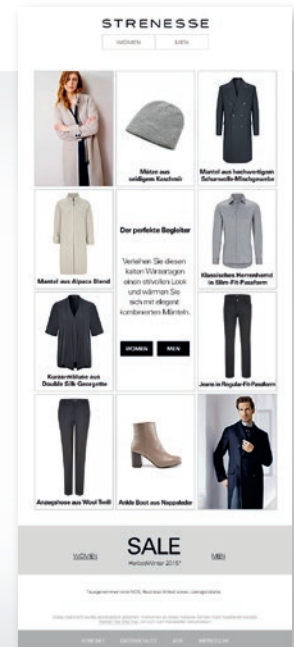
STRENESSE

WOMEN MEN

Mütze aus seidigem Kaschmir

Mantel aus hochwertigem Scharwolle-Mischgewebe

Der perfekte Begleiter

Verleihen Sie diesen kalten Wintertagen einen stilvollen Look und wärmen Sie sich mit elegant kombinierten Mänteln.

WOMEN MEN

Mantel aus Alpaca Blend

Klassisches Herrenhemd in Slim-Fit-Passform

Kurzarmbluse aus Double Silk Georgette

Jeans in Regular-Fit-Passform

Anzughose aus Wool Twill

Ankle Boot aus Nappaleder

WOMEN SALE MEN

Herbst/Winter 2015*

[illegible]

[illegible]

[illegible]